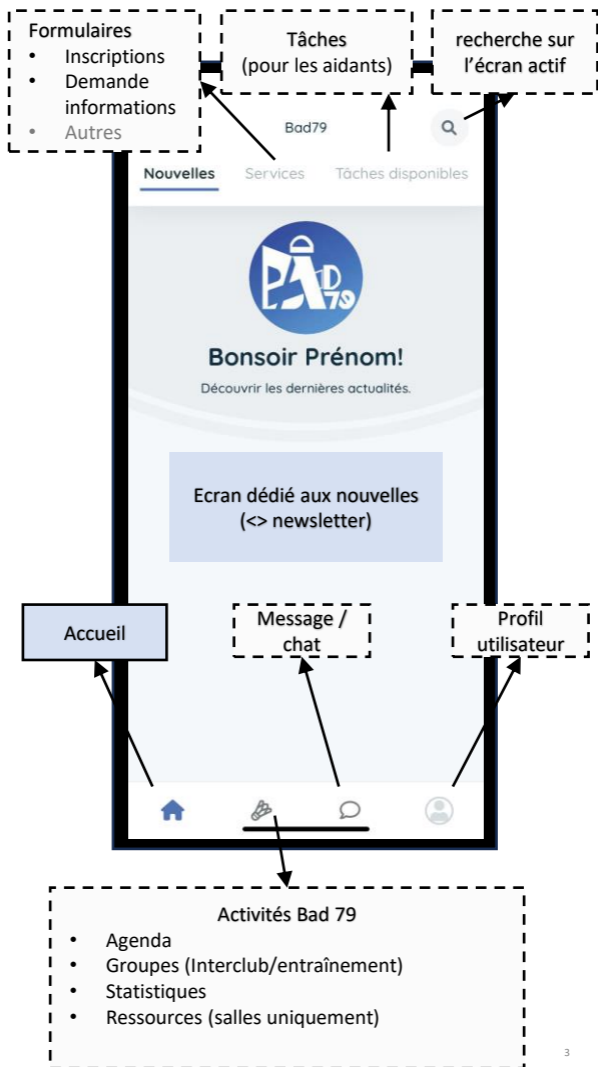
Formulaires
- Inscriptions
- Demande informations
- Autres

Tâches
(pour les aidants)

recherche sur l'écran actif

Bad79

Nouvelles Services Tâches disponibles

BAD 79

Bonsoir Prénom!

Découvrir les dernières actualités.

Ecran dédié aux nouvelles
(<> newsletter)

Accueil

Message / chat

Profil utilisateur

Activités Bad 79
- Agenda
- Groupes (Interclub/entraînement)
- Statistiques
- Ressources (salles uniquement)

3